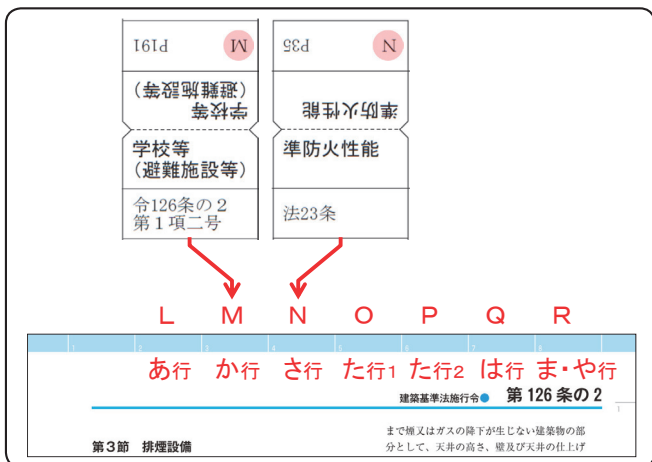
M
P191

学校等
（避難施設等）

学校等
（避難施設等）

令126条の２
第１項二号

N
P35

準防火性能

準防火性能

法23条

L　M　N　O　P　Q　R

あ行　か行　さ行　た行1　た行2　は行　ま・や行

建築基準法施行令　第 126 条の 2

第３節　排煙設備

まで煙又はガスの降下が生じない建築物の部分として、天井の高さ、壁及び天井の仕上げ